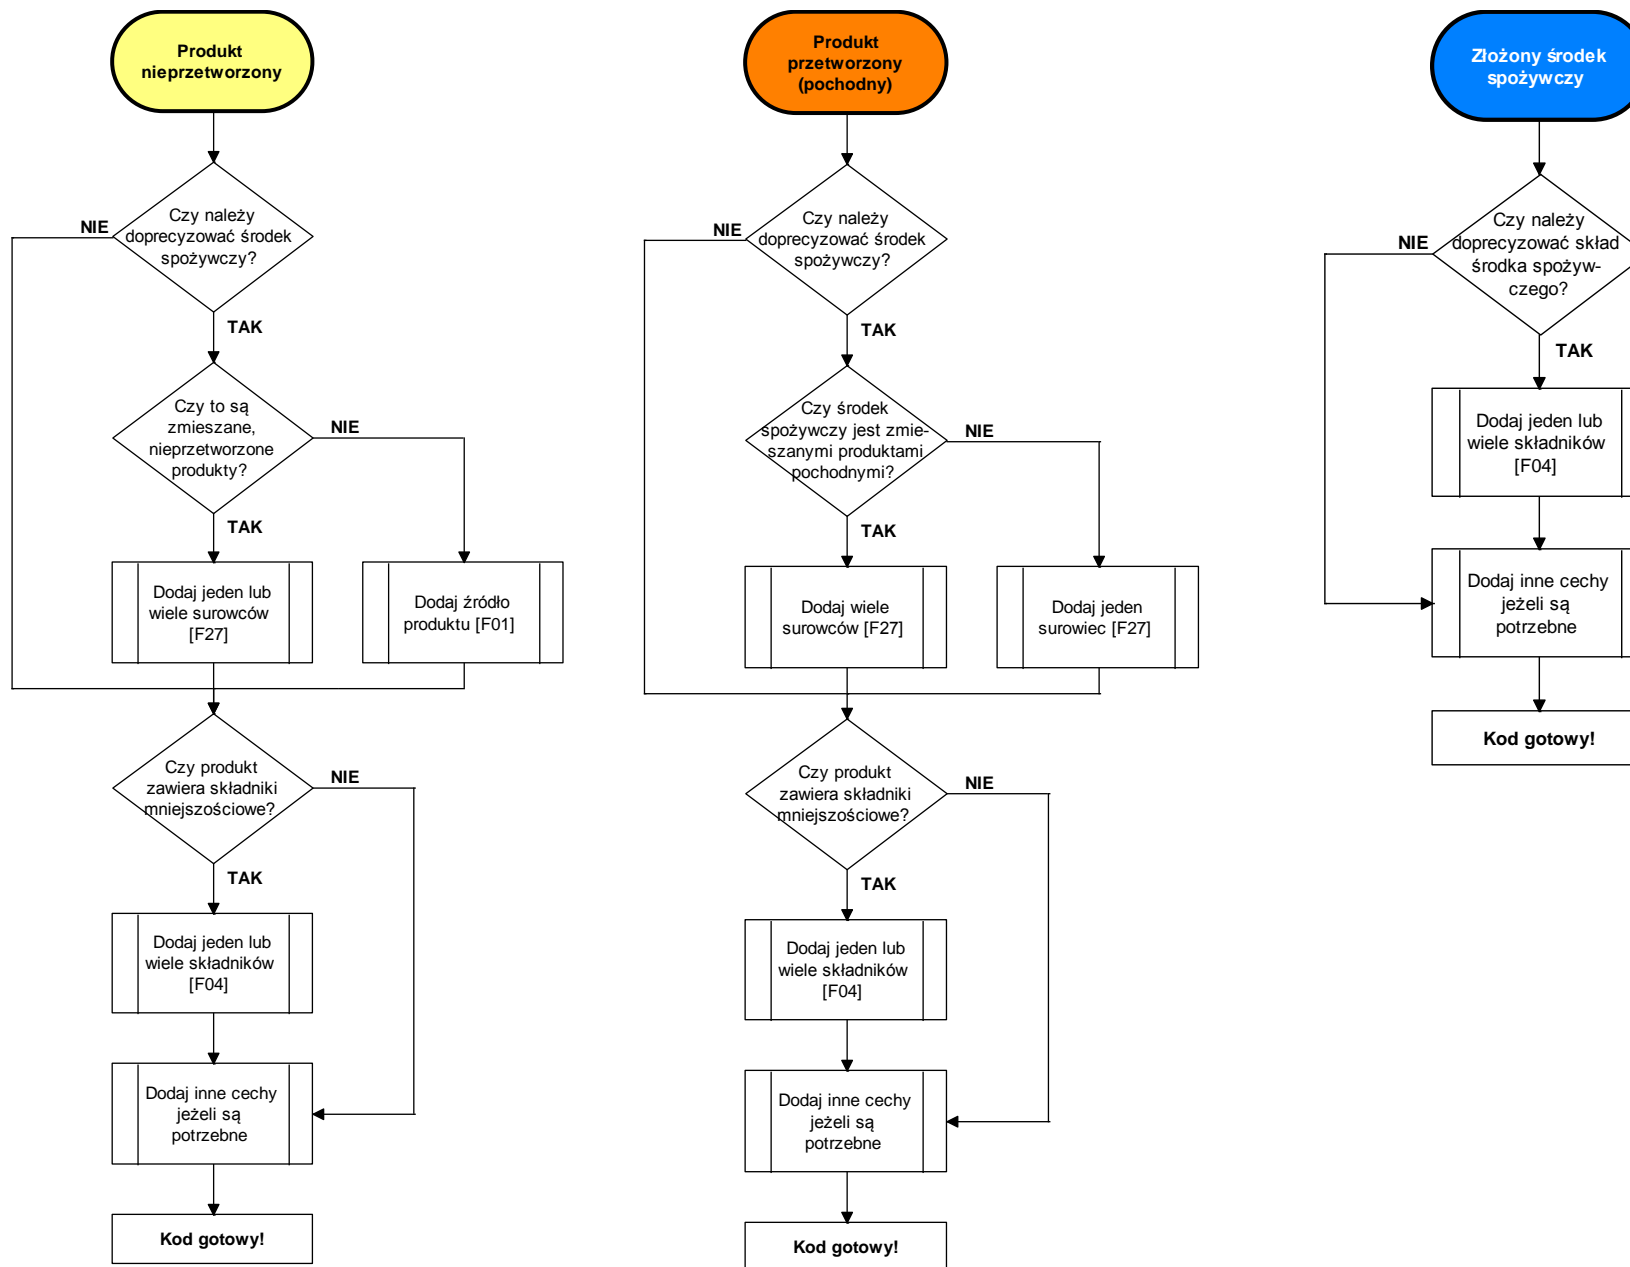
Produkt nieprzetworzony

Czy należy doprecyzować środek spożywczy?

NIE

TAK

Czy to są zmieszane, nieprzetworzone produkty?

NIE

TAK

Dodaj jeden lub wiele surowców [F27]

Dodaj źródło produktu [F01]

Czy produkt zawiera składniki mniejszościowe?

NIE

TAK

Dodaj jeden lub wiele składników [F04]

Dodaj inne cechy jeżeli są potrzebne

Kod gotowy!

Produkt przetworzony (pochodny)

Czy należy doprecyzować środek spożywczy?

NIE

TAK

Czy środek spożywczy jest zmieszanymi produktami pochodnymi?

NIE

TAK

Dodaj wiele surowców [F27]

Dodaj jeden surowiec [F27]

Czy produkt zawiera składniki mniejszościowe?

NIE

TAK

Dodaj jeden lub wiele składników [F04]

Dodaj inne cechy jeżeli są potrzebne

Kod gotowy!

Złożony środek spożywczy

Czy należy doprecyzować skład środka spożywczego?

NIE

TAK

Dodaj jeden lub wiele składników [F04]

Dodaj inne cechy jeżeli są potrzebne

Kod gotowy!